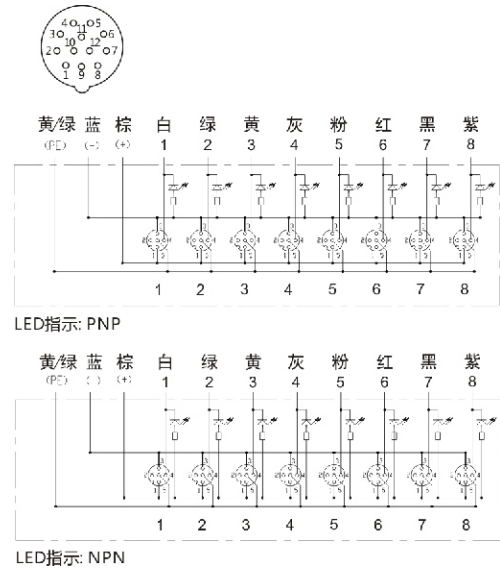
4 11 5
3 10 12 6
2 7
1 9 8

黄/绿 蓝 棕 白 绿 黄 灰 粉 红 黑 紫
(PE) (-) (+) 1 2 3 4 5 6 7 8

1 2 3 4 5 6 7 8

LED指示: PNP

黄/绿 蓝 棕 白 绿 黄 灰 粉 红 黑 紫
(PE) (-) (+) 1 2 3 4 5 6 7 8

1 2 3 4 5 6 7 8

LED指示: NPN